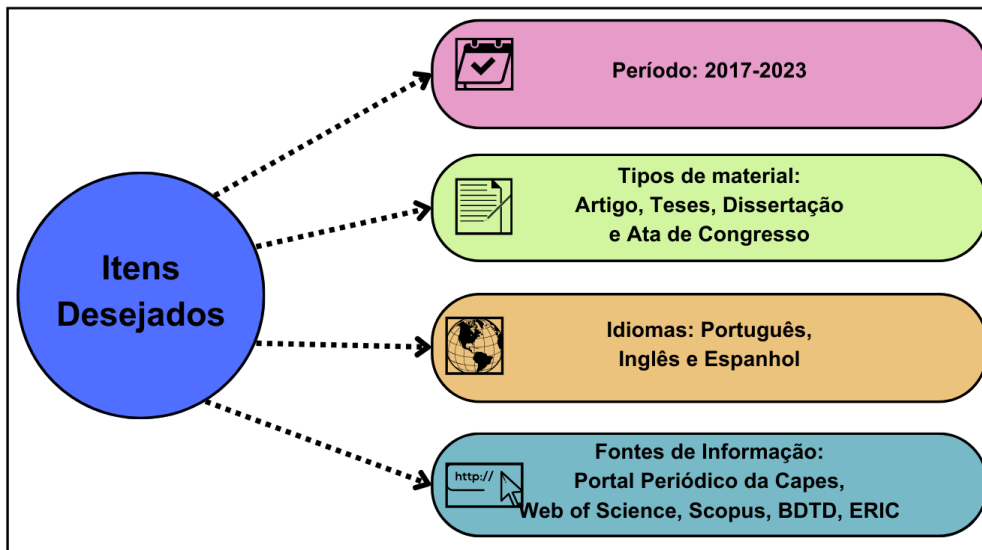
Itens Desejados

Período: 2017-2023

Tipos de material:
Artigo, Teses, Dissertação
e Ata de Congresso

Idiomas: Português,
Inglês e Espanhol

http://

Fontes de Informação:
Portal Periódico da Capes,
Web of Science, Scopus, BDTD, ERIC